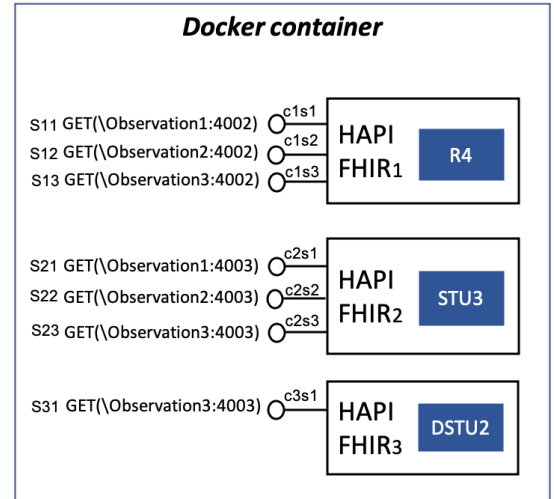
Docker container

S11 GET(\Observation1:4002) c1s1
S12 GET(\Observation2:4002) c1s2
S13 GET(\Observation3:4002) c1s3
HAPI FHIR1
R4

S21 GET(\Observation1:4003) c2s1
S22 GET(\Observation2:4003) c2s2
S23 GET(\Observation3:4003) c2s3
HAPI FHIR2
STU3

S31 GET(\Observation3:4003) c3s1
HAPI FHIR3
DSTU2